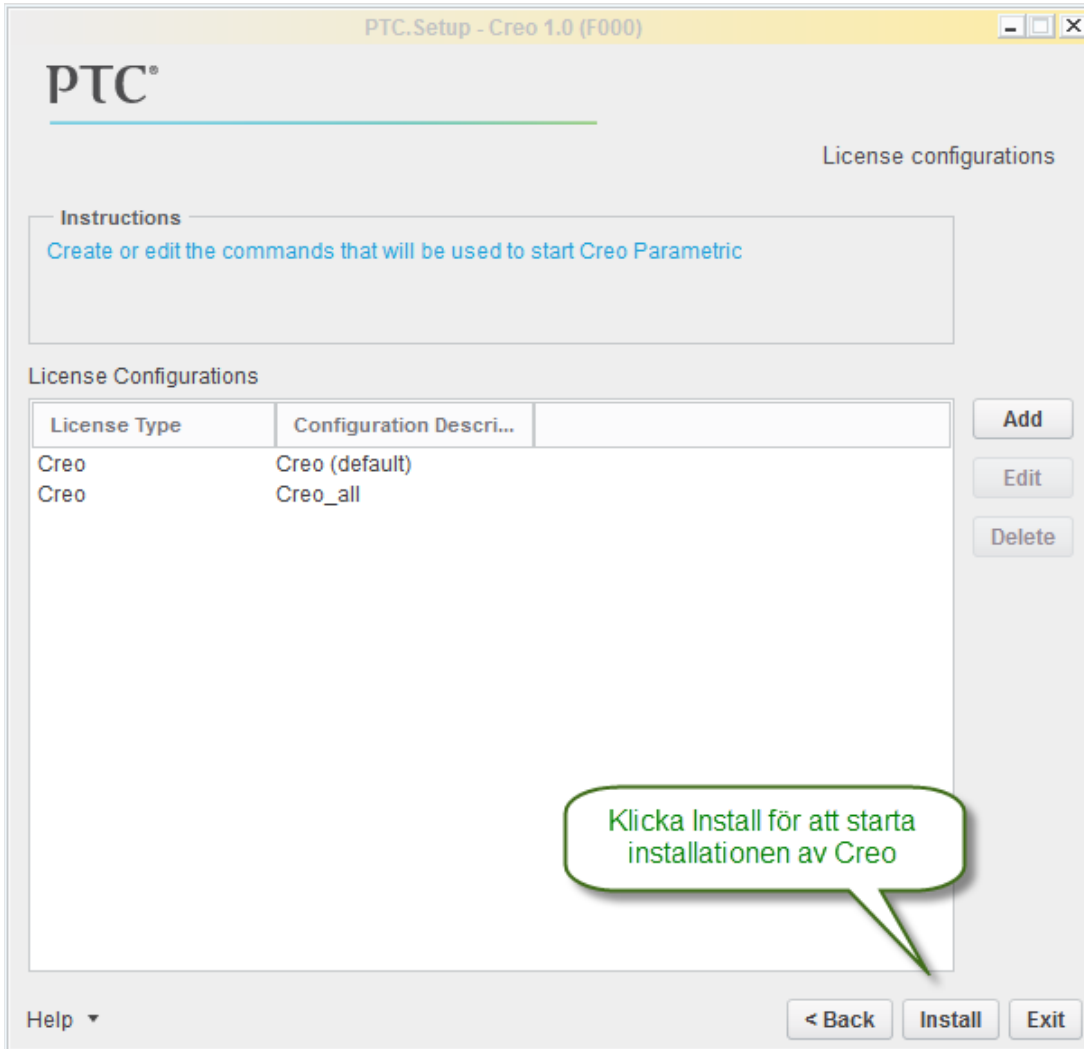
PTC.Setup - Creo 1.0 (F000)

PTC®

License configurations

Instructions

Create or edit the commands that will be used to start Creo Parametric

License Configurations

| License Type | Configuration Descri... | |
|---|---|---|
| Creo | Creo (default) | |
| Creo | Creo_all | |

Add

Edit

Delete

Klicka Install för att starta installationen av Creo

Help ▾

< Back

Install

Exit